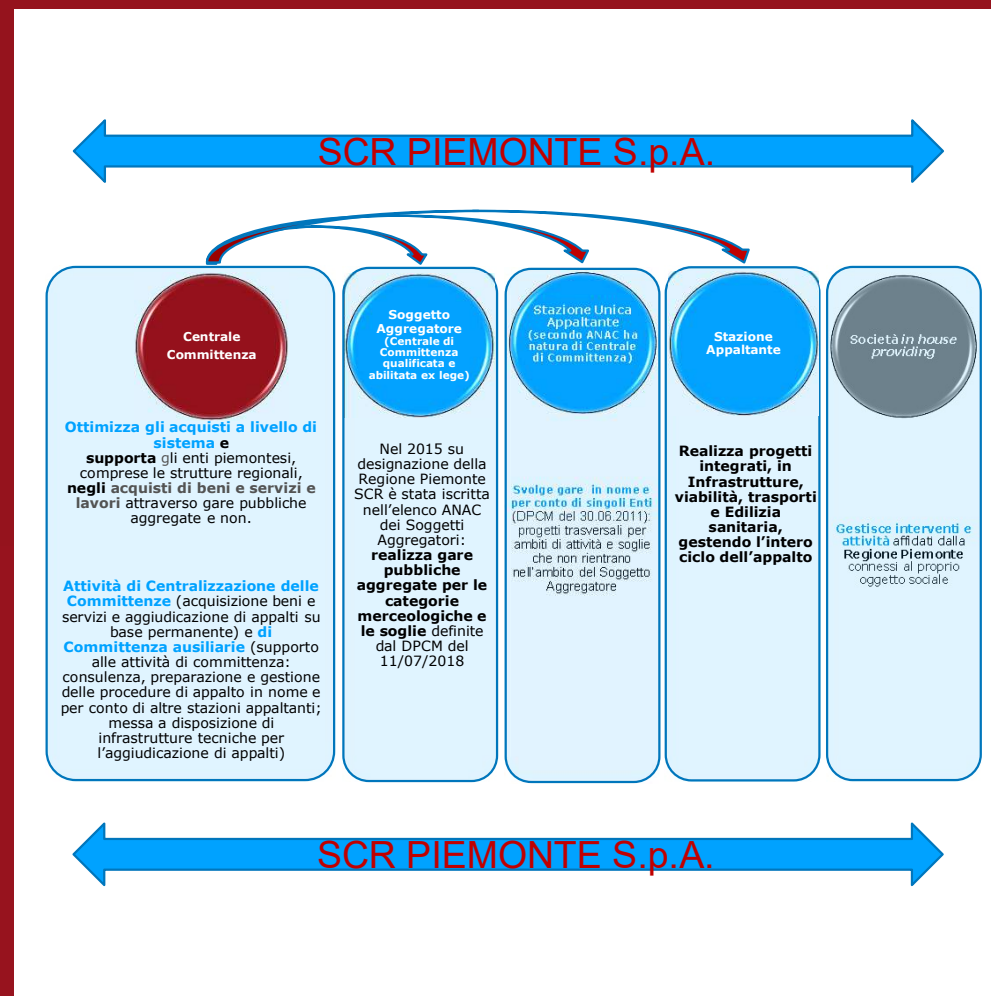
SCR PIEMONTE S.p.A.

Centrale Committenza

Ottimizza gli acquisti a livello di sistema e supporta gli enti piemontesi, comprese le strutture regionali, negli acquisti di beni e servizi e lavori attraverso gare pubbliche aggregate e non.

Attività di Centralizzazione delle Committenze (acquisizione beni e servizi e aggiudicazione di appalti su base permanente) e di Committenza ausiliarie (supporto alle attività di committenza: consulenza, preparazione e gestione delle procedure di appalto in nome e per conto di altre stazioni appaltanti; messa a disposizione di infrastrutture tecniche per l'aggiudicazione di appalti)

Soggetto Aggregatore (Centrale di Committenza qualificata e abilitata ex lege)

Nel 2015 su designazione della Regione Piemonte SCR è stata iscritta nell'elenco ANAC dei Soggetti Aggregatori: realizza gare pubbliche aggregate per le categorie merceologiche e le soglie definite dal DPCM del 11/07/2018

Stazione Unica Appaltante (secondo ANAC ha natura di Centrale di Committenza)

Svolge gare in nome e per conto di singoli Enti (DPCM del 30.06.2011): progetti trasversali per ambiti di attività e soglie che non rientrano nell'ambito del Soggetto Aggregatore

Stazione Appaltante

Realizza progetti integrati, in Infrastrutture, viabilità, trasporti e Edilizia sanitaria, gestendo l'intero ciclo dell'appalto

Società in house providing

Gestisce interventi e attività affidati dalla Regione Piemonte connessi al proprio oggetto sociale

SCR PIEMONTE S.p.A.